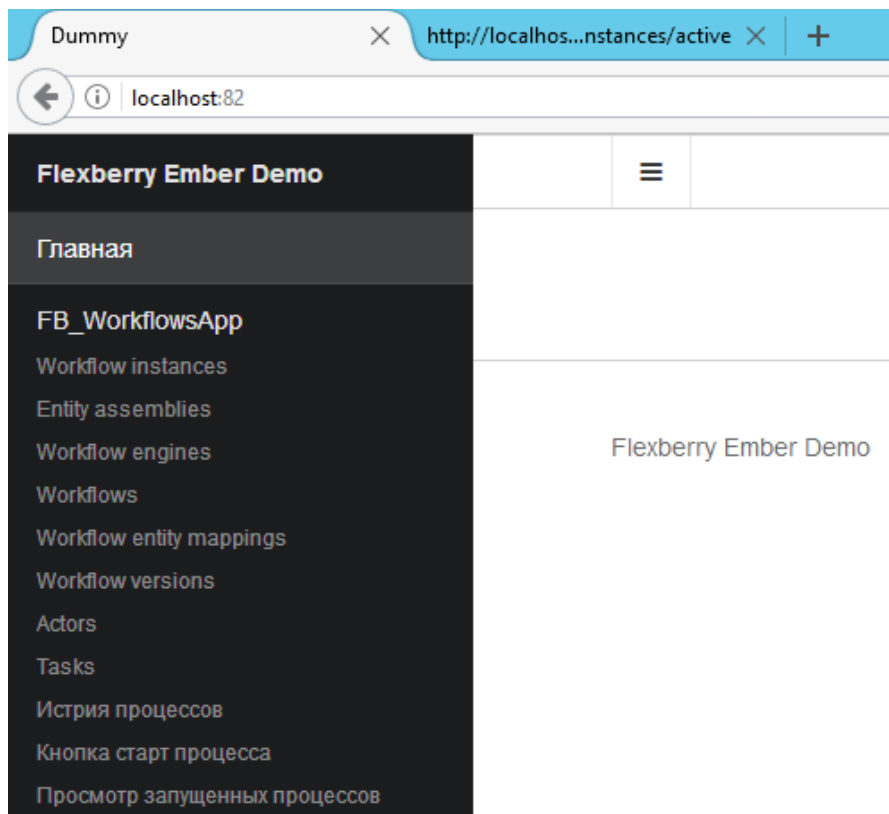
Dummy
http://localhos...nstances/active
+
localhost:82

Flexberry Ember Demo
≡
Главная
FB_WorkflowsApp
Workflow instances
Entity assemblies
Workflow engines
Workflows
Workflow entity mappings
Workflow versions
Actors
Tasks
Истрия процессов
Кнопка старт процесса
Просмотр запущенных процессов

Flexberry Ember Demo